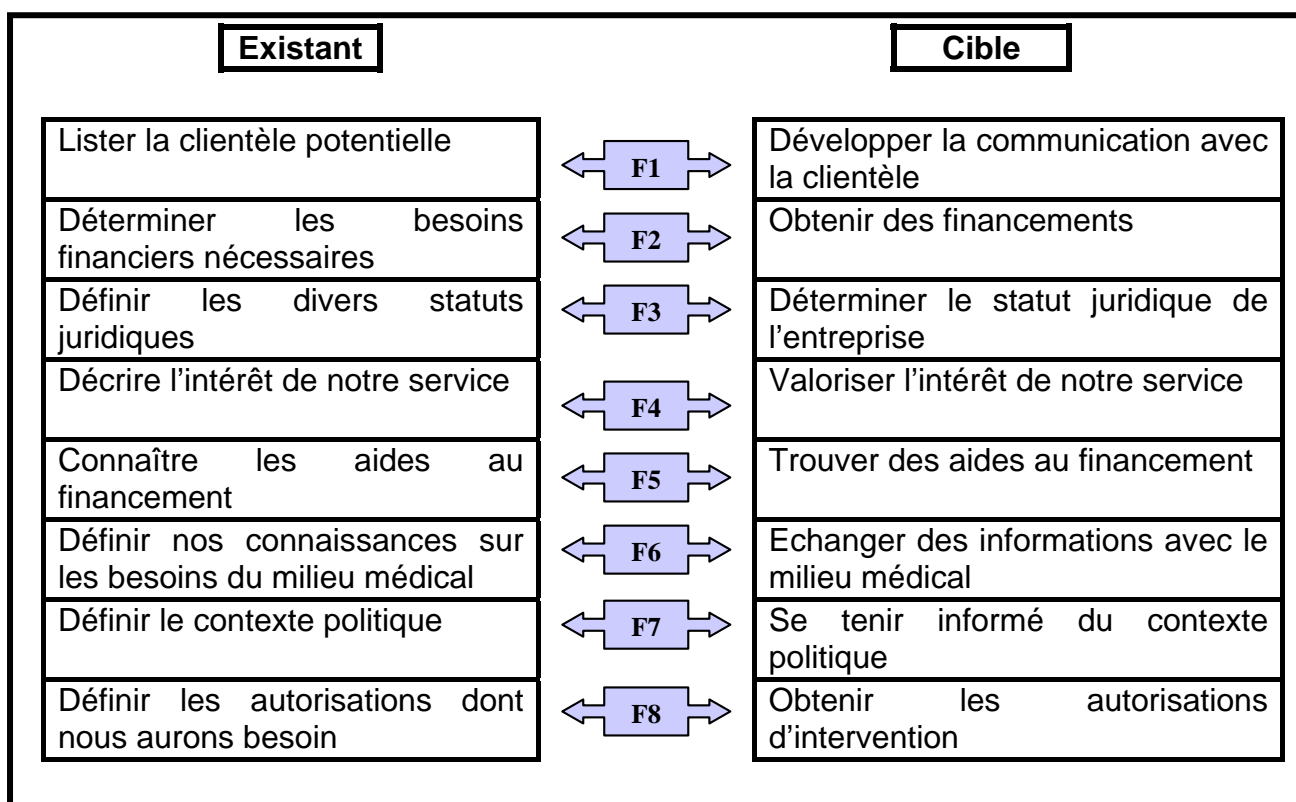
| Existant | | Cible |
|---|---|---|
| Lister la clientèle potentielle | F1 | Développer la communication avec la clientèle |
| Déterminer les besoins financiers nécessaires | F2 | Obtenir des financements |
| Définir les divers statuts juridiques | F3 | Déterminer le statut juridique de l'entreprise |
| Décrire l'intérêt de notre service | F4 | Valoriser l'intérêt de notre service |
| Connaître les aides au financement | F5 | Trouver des aides au financement |
| Définir nos connaissances sur les besoins du milieu médical | F6 | Echanger des informations avec le milieu médical |
| Définir le contexte politique | F7 | Se tenir informé du contexte politique |
| Définir les autorisations dont nous aurons besoin | F8 | Obtenir les autorisations d'intervention |